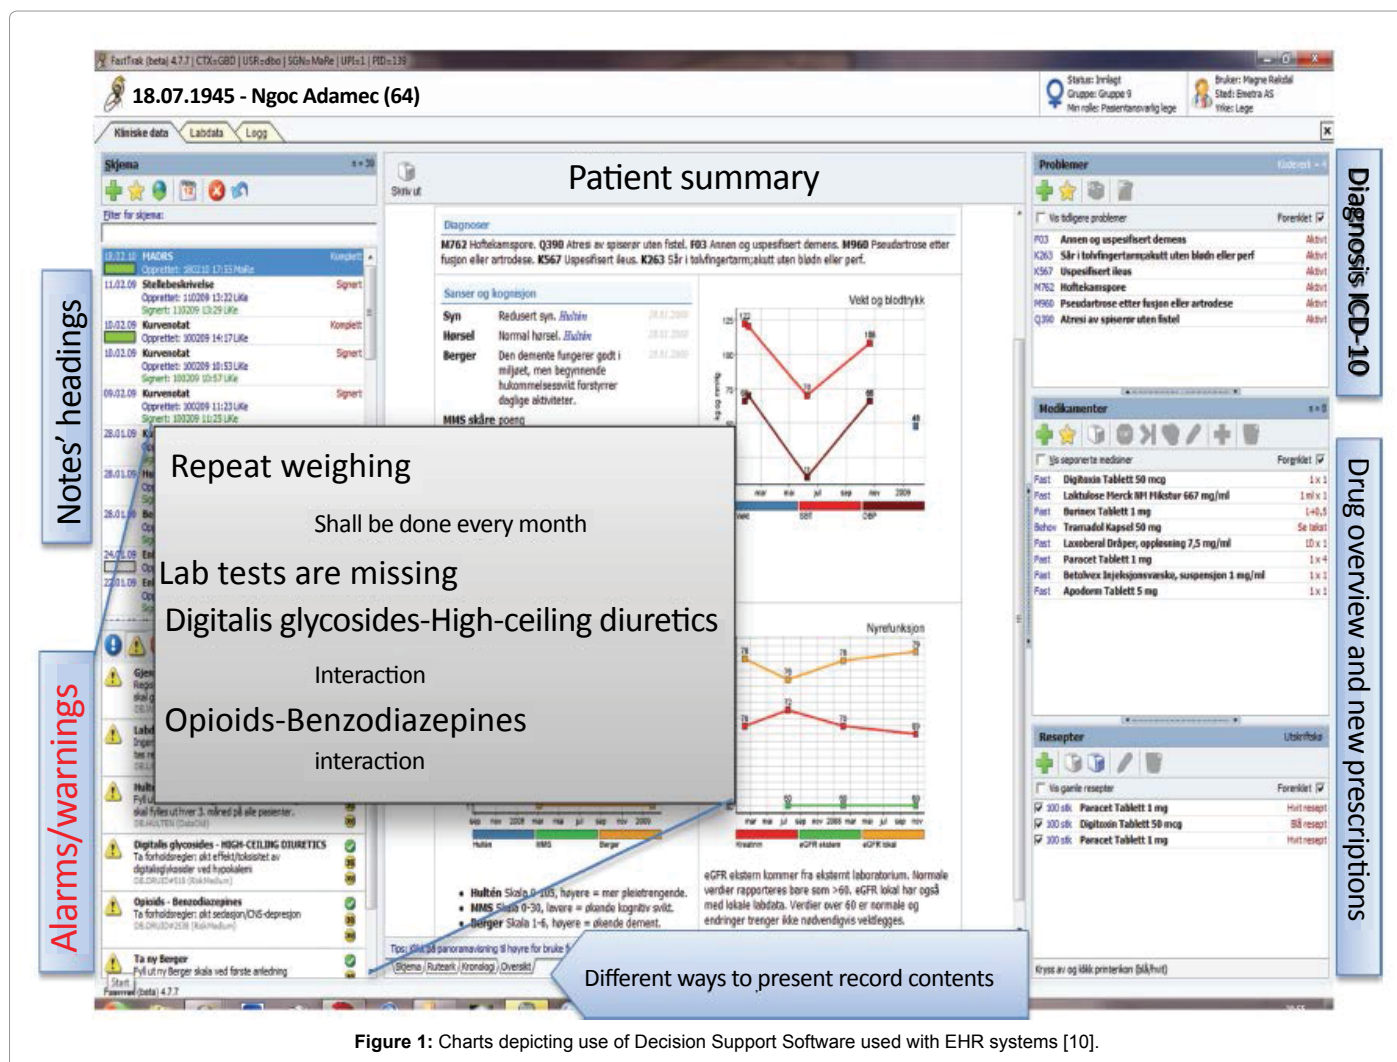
FastTrak (beta) 4.7.7 | CTX=GBD | USR=dbo | SGN=MaRe | UPI=1 | PID=139

18.07.1945 - Ngoc Adamec (64)

Status: Innlagt
Gruppe: Gruppe 9
Min rolle: Pasientansvarlig lege

Bruker: Magne Rekdal
Sted: Enetra AS
Yrke: Lege

Kliniske data | Labdata | Logg

Skjema

Filter for skjema:

11.02.09 MADRS Komplett
Opprettet: 180210 17:15 MaRe
11.02.09 Stellebeskrivelse Signert
Opprettet: 110209 13:22 LiKa
Signert: 110209 13:29 LiKe
10.02.09 Kurvenotat Komplett
Opprettet: 100209 14:17 LiKe
10.02.09 Kurvenotat Signert
Opprettet: 100209 10:53 LiKe
Signert: 100209 10:57 LiKe
09.02.09 Kurvenotat Signert
Opprettet: 100209 11:23 LiKe
Signert: 100209 11:25 LiKe

Notes' headings

Repeat weighing

Shall be done every month

Lab tests are missing

Digitalis glycosides-High-ceiling diuretics

Interaction

Opioids-Benzodiazepines

interaction

Alarms/warnings

Digitalis glycosides - HIGH-CEILING DIURETICS
Ta forholdsregler: økt effekt/toksisitet av digitalisglykosider ved hypokalemi

Opioids - Benzodiazepines
Ta forholdsregler: økt sedasjon/CNS-depresjon

Ta ny Berger
Fyll ut ny Berger skala ved første anledning

Skriv ut

Patient summary

Diagnoser
M762 Hoftekamspore. Q390 Atresi av spiserør uten fistel. F03 Annen og uspesifisert demens. M960 Pseudartrose etter fusjon eller artrodese. K567 Uspesifisert ileus. K263 Sår i tolvfingertarm;akutt uten blødn eller perf.

Sanser og kognisjon
Syn Redusert syn.
Hørsel Normal hørsel.
Berger Den demente fungerer godt i miljøet, men begynnende hukommelsessvikt forstyrrer daglige aktiviteter.
MMS skåre poeng

Vekt og blodtrykk
Vekt BT DBP

Nyrefunksjon
Hultén MMS Berger
Kreatinin eGFR ekstern eGFR lokal

• Hultén Skala 0-103, høyere = mer pleietrengende.
• MMS Skala 0-30, lavere = økende kognitiv svikt.
• Berger Skala 1-6, høyere = økende demens.

eGFR ekstern kommer fra eksternt laboratorium. Normale verdier rapporteres bare som >60. eGFR lokal har også med lokale labdata. Verdier over 60 er normale og endringer trenger ikke nødvendigvis vektlegges.

Skjema | Rutearк | Kronologi | Oversikt

Different ways to present record contents

Problemer
Vis tidligere problemer Forenklet
F03 Annen og uspesifisert demens Aktivt
K263 Sår i tolvfingertarm;akutt uten blødn eller perf Aktivt
K567 Uspesifisert ileus Aktivt
M762 Hoftekamspore Aktivt
M960 Pseudartrose etter fusjon eller artrodese Aktivt
Q390 Atresi av spiserør uten fistel Aktivt

Diagnosis ICD-10

Medikamenter
Vis seponerte medisiner Forenklet
Fast Digitoxin Tablett 50 mcg 1x1
Fast Laktulose Merck NM Mikstur 667 mg/ml 1ml x 1
Fast Burinex Tablett 1 mg 1+0,5
Behov Tramadol Kapsel 50 mg Se tekst
Fast Laxoberal Dråper, oppløsning 7,5 mg/ml 10 x 1
Fast Paracet Tablett 1 mg 1x4
Fast Betolvex Injeksjonsvæske, suspensjon 1 mg/ml 1x1
Fast Apodorm Tablett 5 mg 1x1

Resepter Utskrifteks
Vis gamle resepter Forenklet
100 stk Paracet Tablett 1 mg Hvit resept
100 stk Digitoxin Tablett 50 mcg Blå resept
100 stk Paracet Tablett 1 mg Hvit resept

Drug overview and new prescriptions

Kryss av og klikk printerikon (blå/hvit)

Figure 1: Charts depicting use of Decision Support Software used with EHR systems [10].